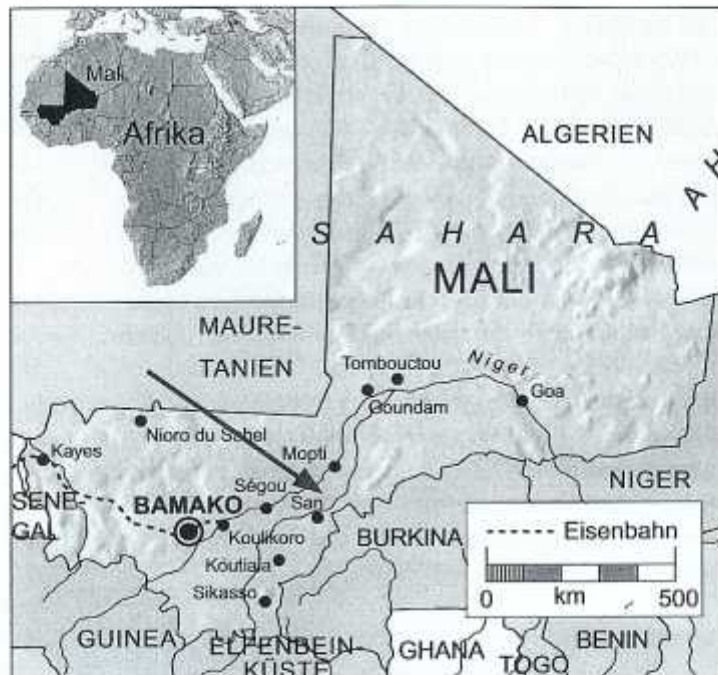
Mali
Afrika
ALGERIEN
A H
S A H A R A
MALI
MAURE-TANIEN
Tombouctou
Niger
Goundam
Goa
Nioro du Sahel
Kayes
Mopti
SENE-GAL
BAMAKO
Ségou
San
Koulikoro
NIGER
BURKINA
Koutiala
Sikasso
Eisenbahn
0 km 500
GUINEA
ELFENBEIN-KÜSTE
GHANA
TOGO
BENIN